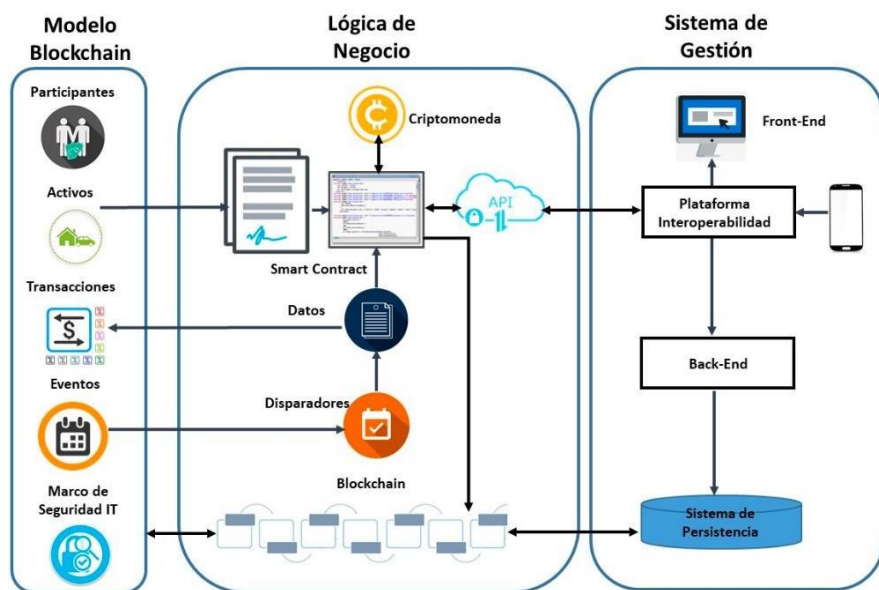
Modelo Blockchain

Participantes

Activos

Transacciones

Eventos

Marco de Seguridad IT

Lógica de Negocio

Criptomoneda

Smart Contract

API

Datos

Disparadores

Blockchain

Sistema de Gestión

Front-End

Plataforma Interoperabilidad

Back-End

Sistema de Persistencia